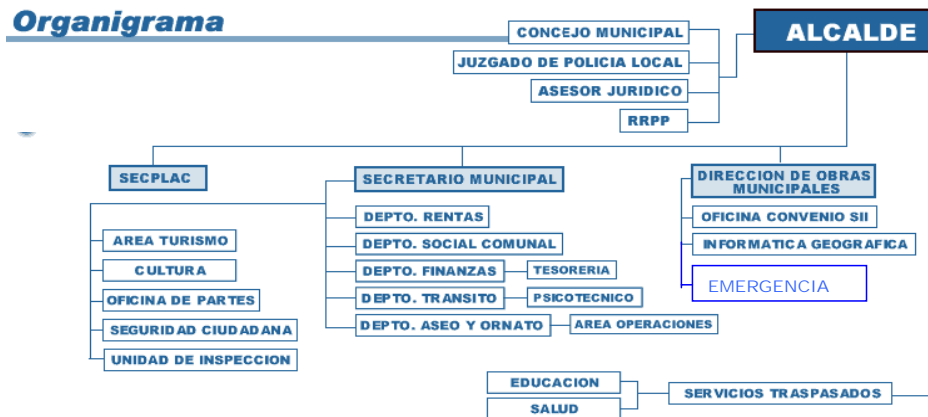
Organigrama

ALCALDE

CONCEJO MUNICIPAL

JUZGADO DE POLICIA LOCAL

ASESOR JURIDICO

RRPP

SECPLAC

AREA TURISMO

CULTURA

OFICINA DE PARTES

SEGURIDAD CIUDADANA

UNIDAD DE INSPECCION

SECRETARIO MUNICIPAL

DEPTO. RENTAS

DEPTO. SOCIAL COMUNAL

DEPTO. FINANZAS

TESORERIA

DEPTO. TRANSITO

PSICOTECNICO

DEPTO. ASEO Y ORNATO

AREA OPERACIONES

DIRECCION DE OBRAS MUNICIPALES

OFICINA CONVENIO SII

INFORMATICA GEOGRAFICA

EMERGENCIA

EDUCACION

SALUD

SERVICIOS TRASPASADOS